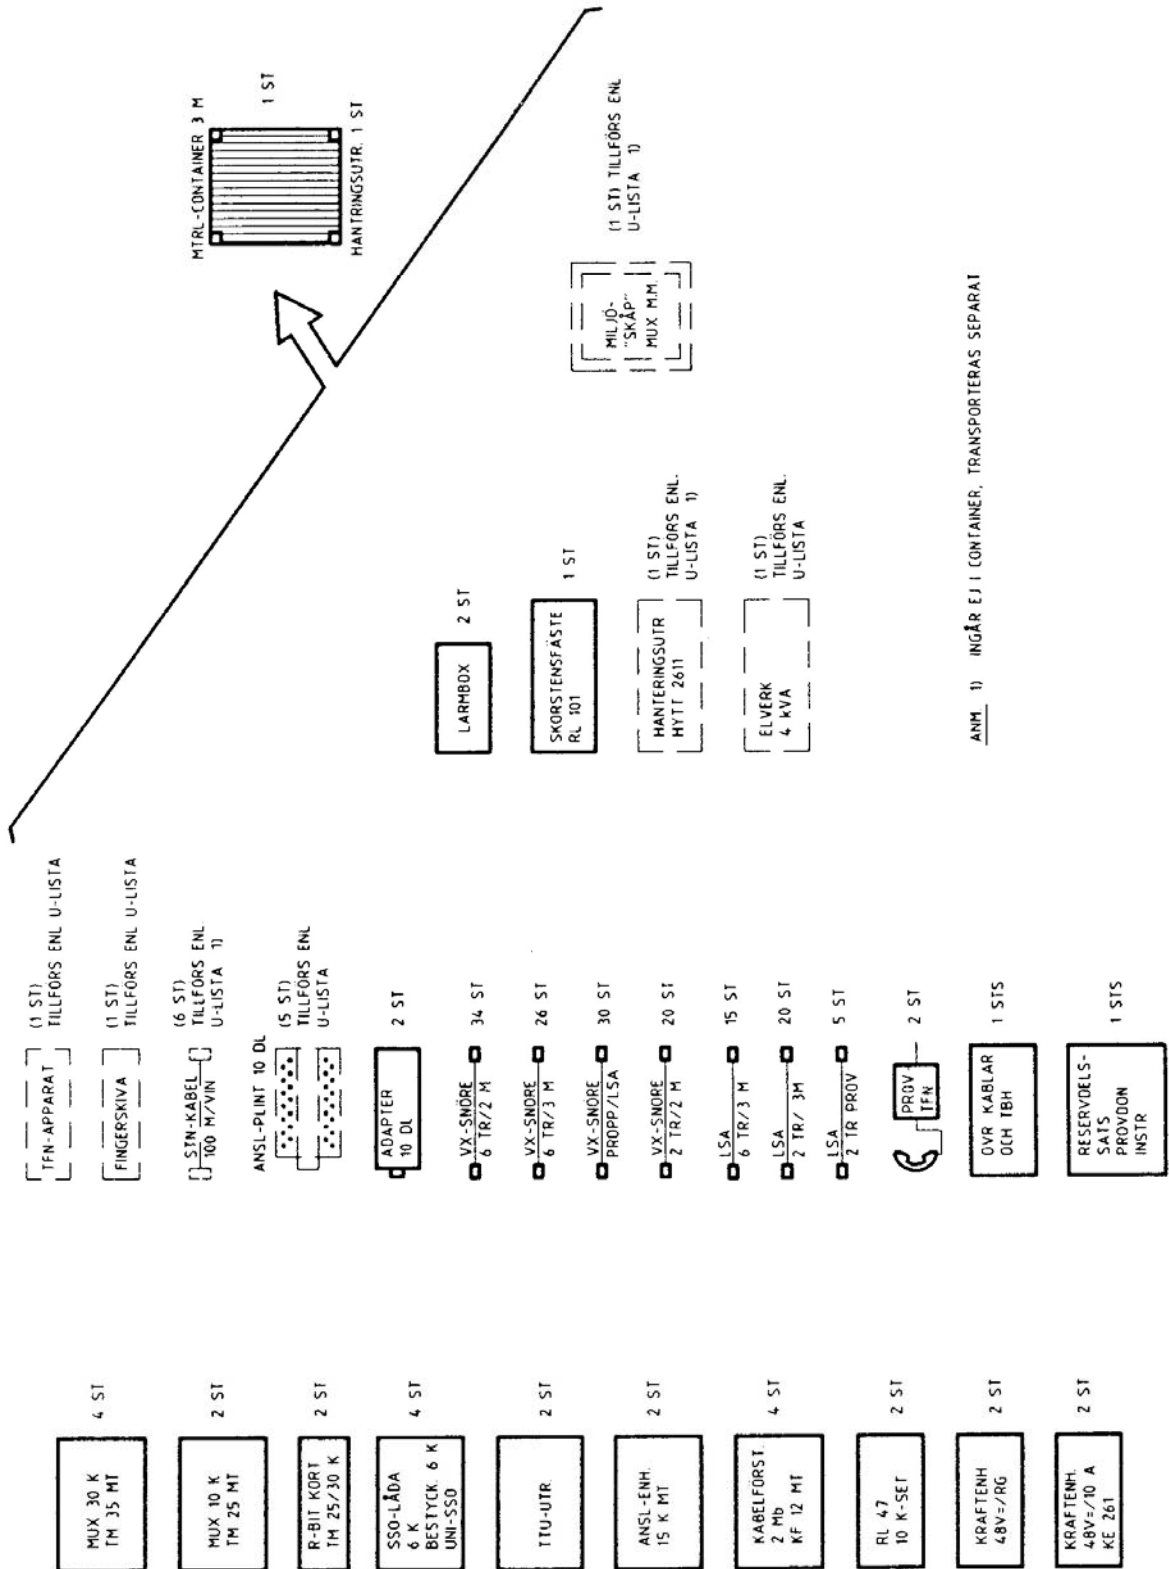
MUX 30 K
TM 35 MT
4 ST

MUX 10 K
TM 25 MT
2 ST

R-BIT KORT
TM 25/30 K
2 ST

SSO-LÅDA
6 K
BESTYCK. 6 K
UNI-SSO
4 ST

TTU-UTR.
2 ST

ANSL-ENH.
15 K MT
2 ST

KABELFÖRST.
2 Mb
KF 12 MT
4 ST

RL 47
10 K-SET
2 ST

KRAFTENH
48V=/RG
2 ST

KRAFTENH.
48V=/10 A
KE 261
2 ST

TFN-APPARAT
(1 ST)
TILLFÖRS ENL U-LISTA

FINGERSKIVA
(1 ST)
TILLFÖRS ENL U-LISTA

STN-KABEL
100 M/VIN
(6 ST)
TILLFÖRS ENL.
U-LISTA 1)

ANSL-PLINT 10 DL
(5 ST)
TILLFÖRS ENL
U-LISTA

ADAPTER
10 DL
2 ST

VX-SNÖRE
6 TR/2 M
34 ST

VX-SNÖRE
6 TR/3 M
26 ST

VX-SNÖRE
PROPP/LSA
30 ST

VX-SNÖRE
2 TR/2 M
20 ST

LSA
6 TR/3 M
15 ST

LSA
2 TR/ 3M
20 ST

LSA
2 TR PROV
5 ST

PROV
TFN
2 ST

ÖVR KABLAR
OCH TBH
1 STS

RESERVDELS-
SATS
PROVDON
INSTR
1 STS

LARMBOX
2 ST

SKORSTENSFÄSTE
RL 101
1 ST

HANTERINGSUTR
HYTT 2611
(1 ST)
TILLFÖRS ENL.
U-LISTA 1)

ELVERK
4 kVA
(1 ST)
TILLFÖRS ENL.
U-LISTA

MTRL-CONTAINER 3 M
1 ST
HANTERINGSUTR. 1 ST

MILJÖ-
"SKÅP"
MUX M.M.
(1 ST) TILLFÖRS ENL
U-LISTA 1)

ANM 1) INGÅR EJ I CONTAINER, TRANSPORTERAS SEPARAT